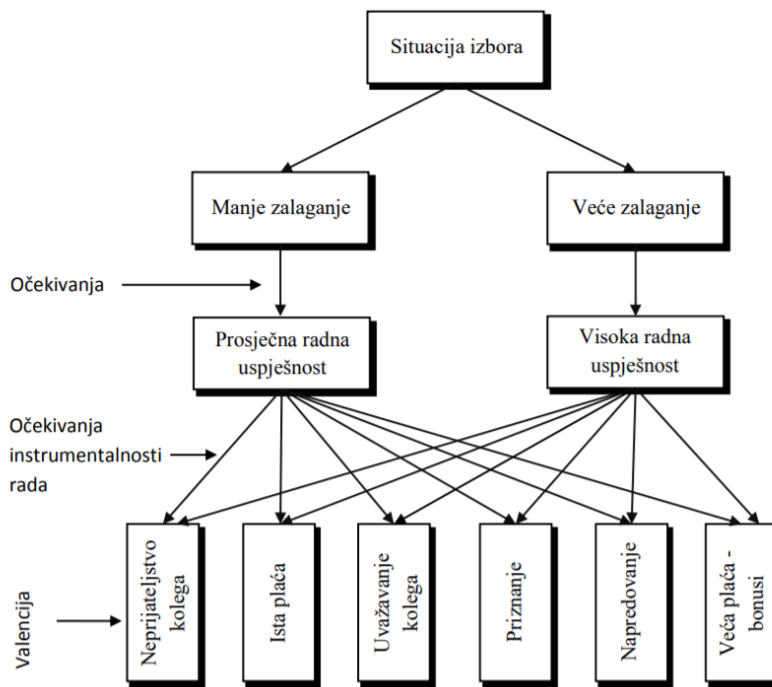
Situacija izbora

Manje zalaganje

Veće zalaganje

Očekivanja

Prosječna radna uspješnost

Visoka radna uspješnost

Očekivanja instrumentalnosti rada

Valencija

Neprijateljstvo kolega

Ista plaća

Uvažavanje kolega

Priznanje

Napredovanje

Veća plaća - bonusi